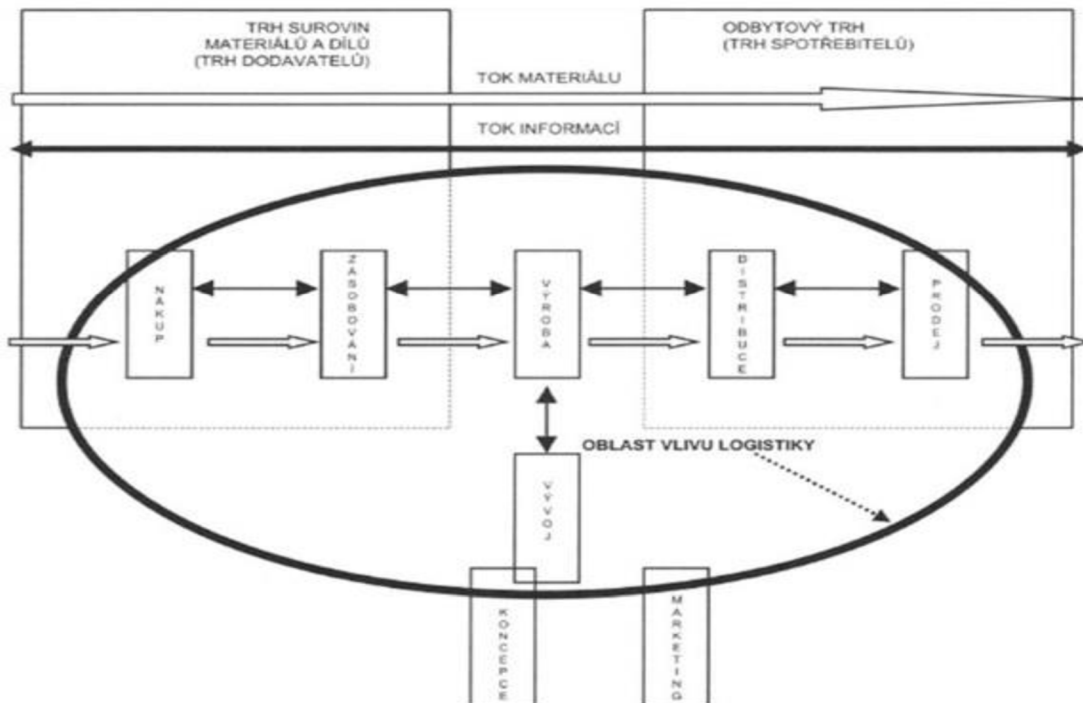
TRH SUROVIN MATERIÁLŮ A DÍLŮ (TRH DODAVATELŮ)

ODBYTOVÝ TRH (TRH SPOTŘEBITELŮ)

TOK MATERIÁLU

TOK INFORMACÍ

NÁKUP

ZÁSOBOVÁNÍ

VÝROBA

DISTRIBUCE

PRODEJ

OBLAST VLIVU LOGISTIKY

VÝVOJ

KONCEPCE

MARKETING